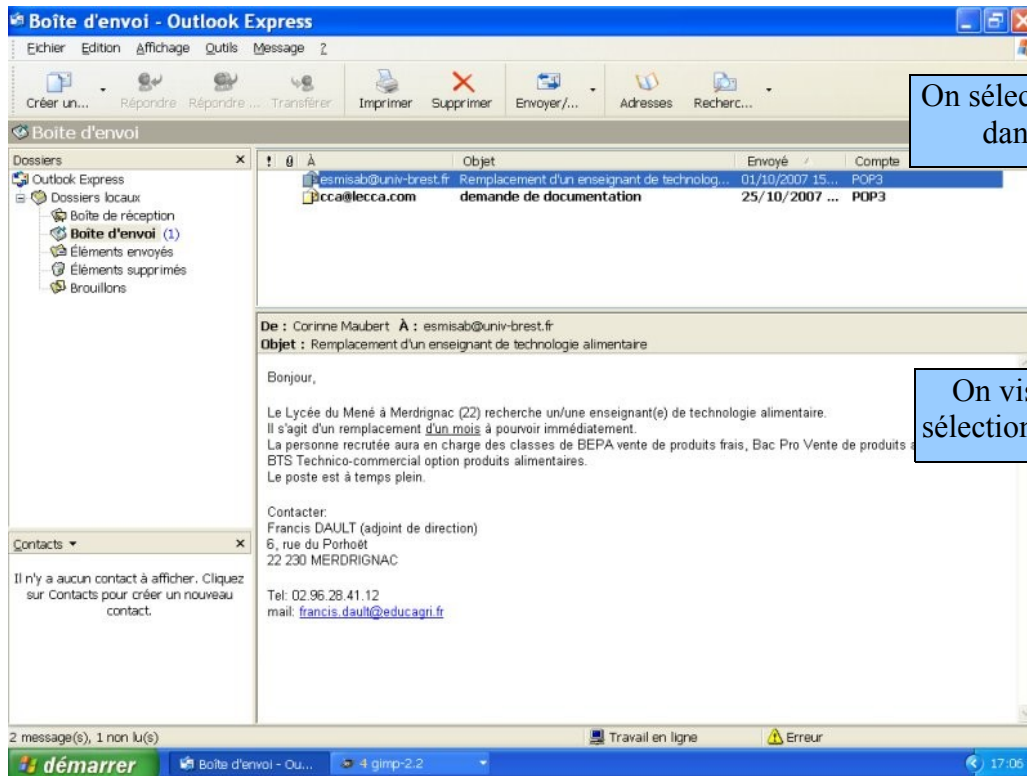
Boîte d'envoi - Outlook Express

Fichier Edition Affichage Outils Message ?

Créer un... Répondre Répondre ... Transférer Imprimer Supprimer Envoyer/... Adresses Recherc...

On sélec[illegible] dan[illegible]

Boîte d'envoi

Dossiers ×

Outlook Express
Dossiers locaux
Boîte de réception
Boîte d'envoi (1)
Éléments envoyés
Éléments supprimés
Brouillons

| ! | 0 | À | Objet | Envoyé | Compte |
|---|---|---|---|---|---|
| | | esmisab@univ-brest.fr | Remplacement d'un enseignant de technolog... | 01/10/2007 15... | POP3 |
| | | cca@lecca.com | demande de documentation | 25/10/2007 ... | POP3 |

De : Corinne Maubert À : esmisab@univ-brest.fr
Objet : Remplacement d'un enseignant de technologie alimentaire

Bonjour,

Le Lycée du Mené à Merdrignac (22) recherche un/une enseignant(e) de technologie alimentaire.
Il s'agit d'un remplacement d'un mois à pourvoir immédiatement.
La personne recrutée aura en charge des classes de BEPA vente de produits frais, Bac Pro Vente de produits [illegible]
BTS Technico-commercial option produits alimentaires.
Le poste est à temps plein.

Contacter:
Francis DAULT (adjoint de direction)
6, rue du Porhoët
22 230 MERDRIGNAC

Tel: 02.96.28.41.12
mail: francis.dault@educagri.fr

On vis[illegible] sélection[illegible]

Contacts ▾ ×

Il n'y a aucun contact à afficher. Cliquez sur Contacts pour créer un nouveau contact.

2 message(s), 1 non lu(s)

Travail en ligne

Erreur

démarrer

Boîte d'envoi - Ou...

4 gimp-2.2

17:06